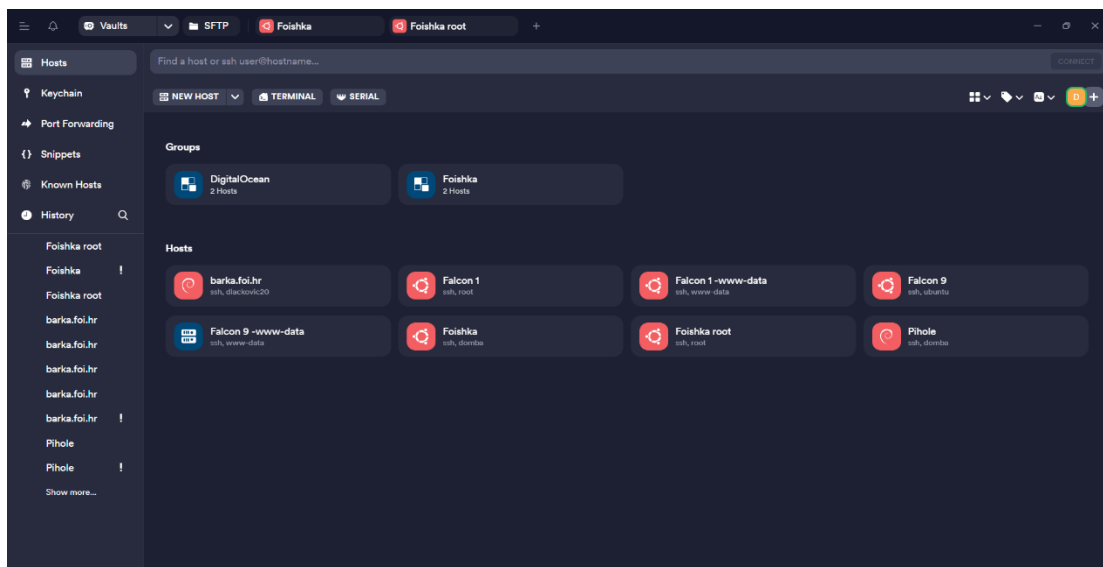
Vaults
SFTP
Foishka
Foishka root
+

Hosts
Keychain
Port Forwarding
Snippets
Known Hosts
History

Foishka root
Foishka !
Foishka root
barka.foi.hr
barka.foi.hr
barka.foi.hr
barka.foi.hr
barka.foi.hr !
Pihole
Pihole !
Show more...

Find a host or ssh user@hostname...
CONNECT

NEW HOST
TERMINAL
SERIAL

D

Groups

DigitalOcean
2 Hosts

Foishka
2 Hosts

Hosts

barka.foi.hr
ssh, dlackovic20

Falcon 1
ssh, root

Falcon 1 -www-data
ssh, www-data

Falcon 9
ssh, ubuntu

Falcon 9 -www-data
ssh, www-data

Foishka
ssh, domba

Foishka root
ssh, root

Pihole
ssh, domba